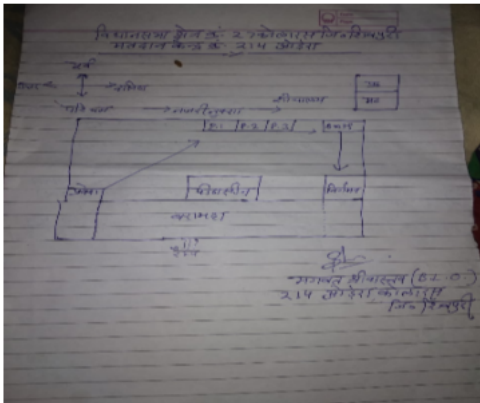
विधानसभा क्षेत्र के २ कोलारस जिला शिवपुरी
मतदान केन्द्र के २१४ ओडेरा

उत्तर
पश्चिम पूर्व
दक्षिण

पश्चिम
सड़क
मन्दिर
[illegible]
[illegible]
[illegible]
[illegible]
पी.1 पी.2 पी.3
कमरा
कमरा
पियासीन
निर्गम
बरामदा
प्रवेश

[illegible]
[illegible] (बी.एल.ओ.)
२१४ ओडेरा कोलारस
जि. शिवपुरी